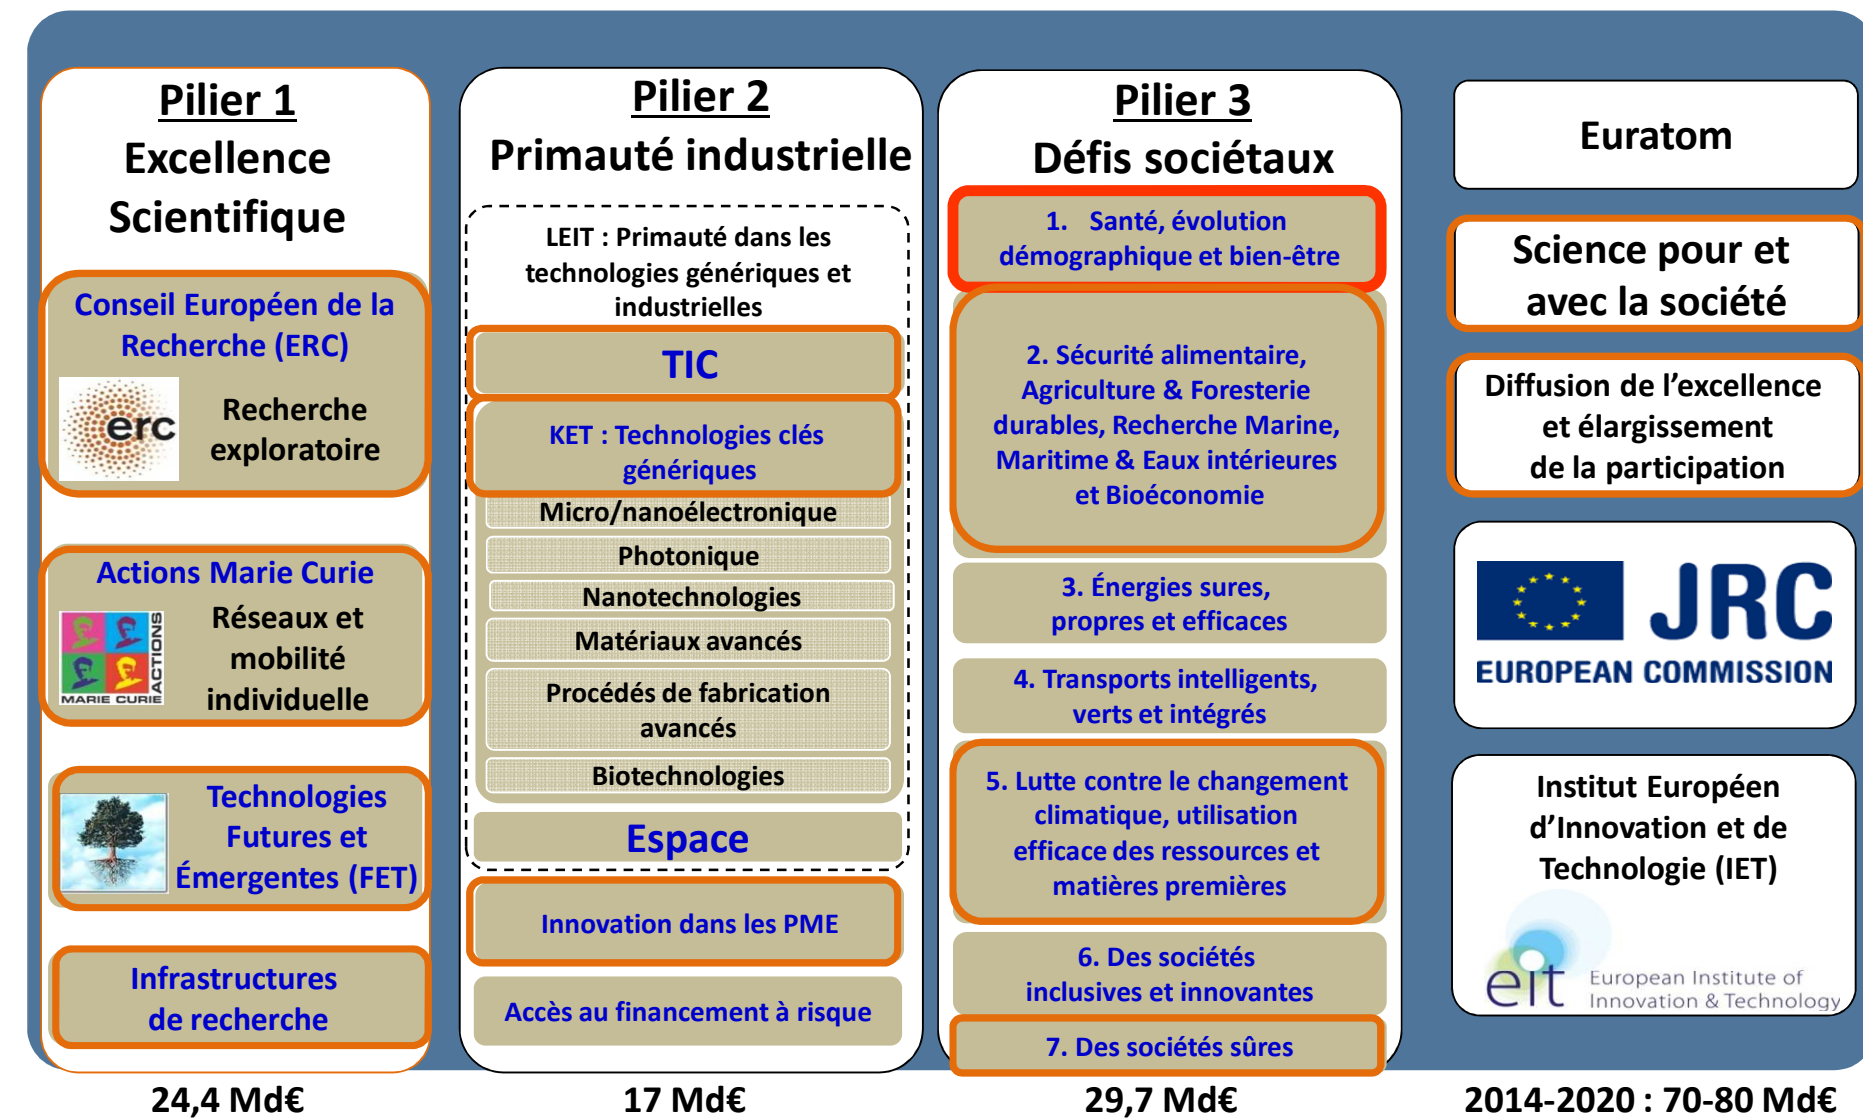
Pilier 1
Excellence Scientifique

Conseil Européen de la Recherche (ERC)

erc

Recherche exploratoire

Actions Marie Curie

MARIE CURIE ACTIONS

Réseaux et mobilité individuelle

Technologies Futures et Émergentes (FET)

Infrastructures de recherche

24,4 Md€

Pilier 2
Primauté industrielle

LEIT : Primauté dans les technologies génériques et industrielles

TIC

KET : Technologies clés génériques

Micro/nanoélectronique

Photonique

Nanotechnologies

Matériaux avancés

Procédés de fabrication avancés

Biotechnologies

Espace

Innovation dans les PME

Accès au financement à risque

17 Md€

Pilier 3
Défis sociétaux

1. Santé, évolution démographique et bien-être

2. Sécurité alimentaire, Agriculture & Foresterie durables, Recherche Marine, Maritime & Eaux intérieures et Bioéconomie

3. Énergies sures, propres et efficaces

4. Transports intelligents, verts et intégrés

5. Lutte contre le changement climatique, utilisation efficace des ressources et matières premières

6. Des sociétés inclusives et innovantes

7. Des sociétés sûres

29,7 Md€

Euratom

Science pour et avec la société

Diffusion de l'excellence et élargissement de la participation

JRC
EUROPEAN COMMISSION

Institut Européen d'Innovation et de Technologie (IET)

eit European Institute of Innovation & Technology

2014-2020 : 70-80 Md€